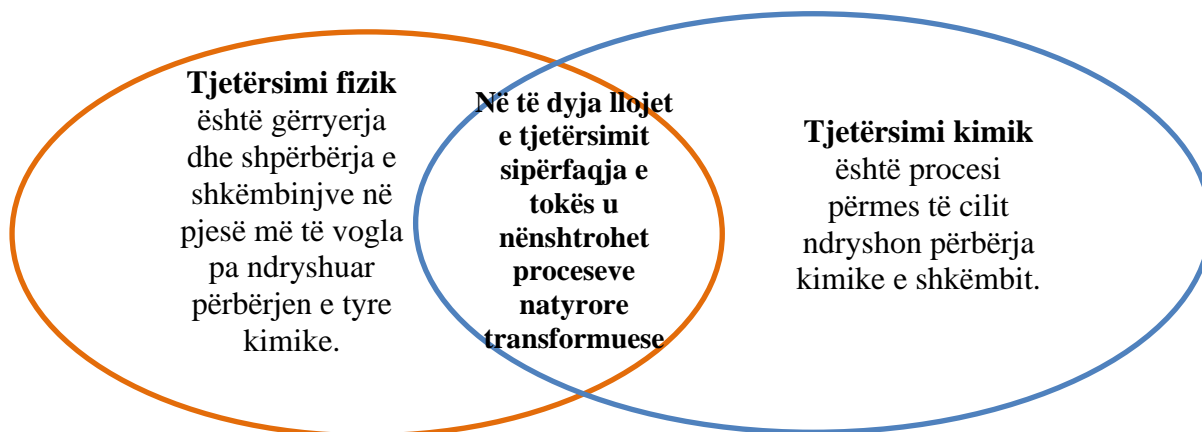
**Tjetërsimi fizik** është gërryerja dhe shpërbërja e shkëmbinjve në pjesë më të vogla pa ndryshuar përbërjen e tyre kimike.

**Në të dyja llojet e tjetërsimit sipërfaqja e tokës u nënshtrohet proceseve natyrore transformuese**

**Tjetërsimi kimik** është procesi përmes të cilit ndryshon përbërja kimike e shkëmbit.